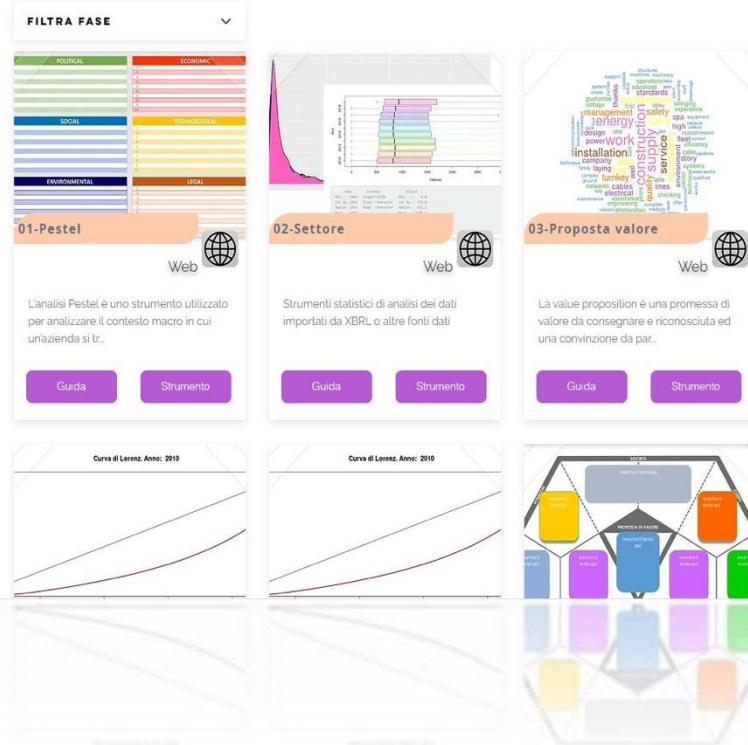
FILTRA FASE

POLITICAL
ECONOMIC
SOCIAL
TECHNOLOGICAL
ENVIRONMENTAL
LEGAL

01-Pestel

Web

L'analisi Pestel è uno strumento utilizzato per analizzare il contesto macro in cui un'azienda si tr...

Guida
Strumento

02-Settore

Web

Strumenti statistici di analisi dei dati importati da XBRL o altre fonti dati

Guida
Strumento

03-Proposta valore

Web

La value proposition è una promessa di valore da consegnare e riconosciuta ed una convinzione da par...

Guida
Strumento

Curva di Lorenz. Anno: 2010

Curva di Lorenz. Anno: 2010

PROPOSTA DI VALORE